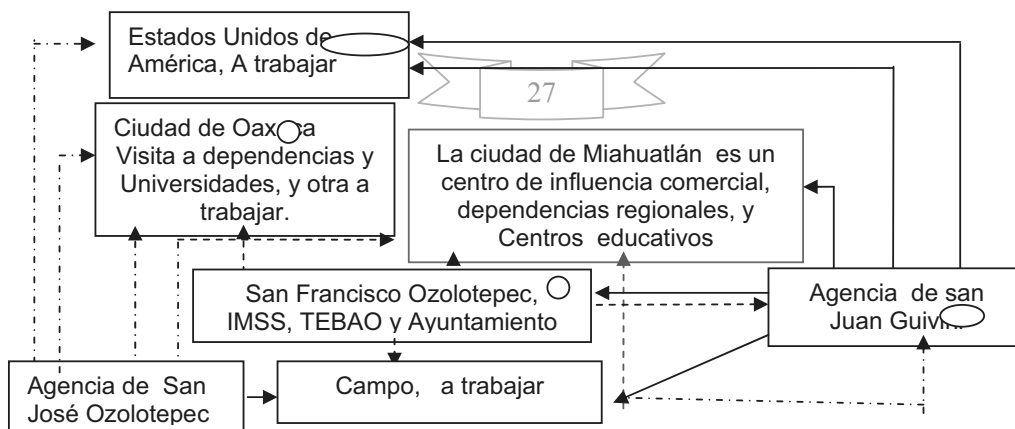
Estados Unidos de
América, A trabajar

27

Ciudad de Oax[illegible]a
Visita a dependencias y Universidades, y otra a trabajar.

La ciudad de Miahuatlán es un centro de influencia comercial, dependencias regionales, y Centros educativos

San Francisco Ozolotepec,
IMSS, TEBAO y Ayuntamiento

Agencia de san
Juan Guivi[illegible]

Agencia de San
José Ozolotepec

Campo, a trabajar